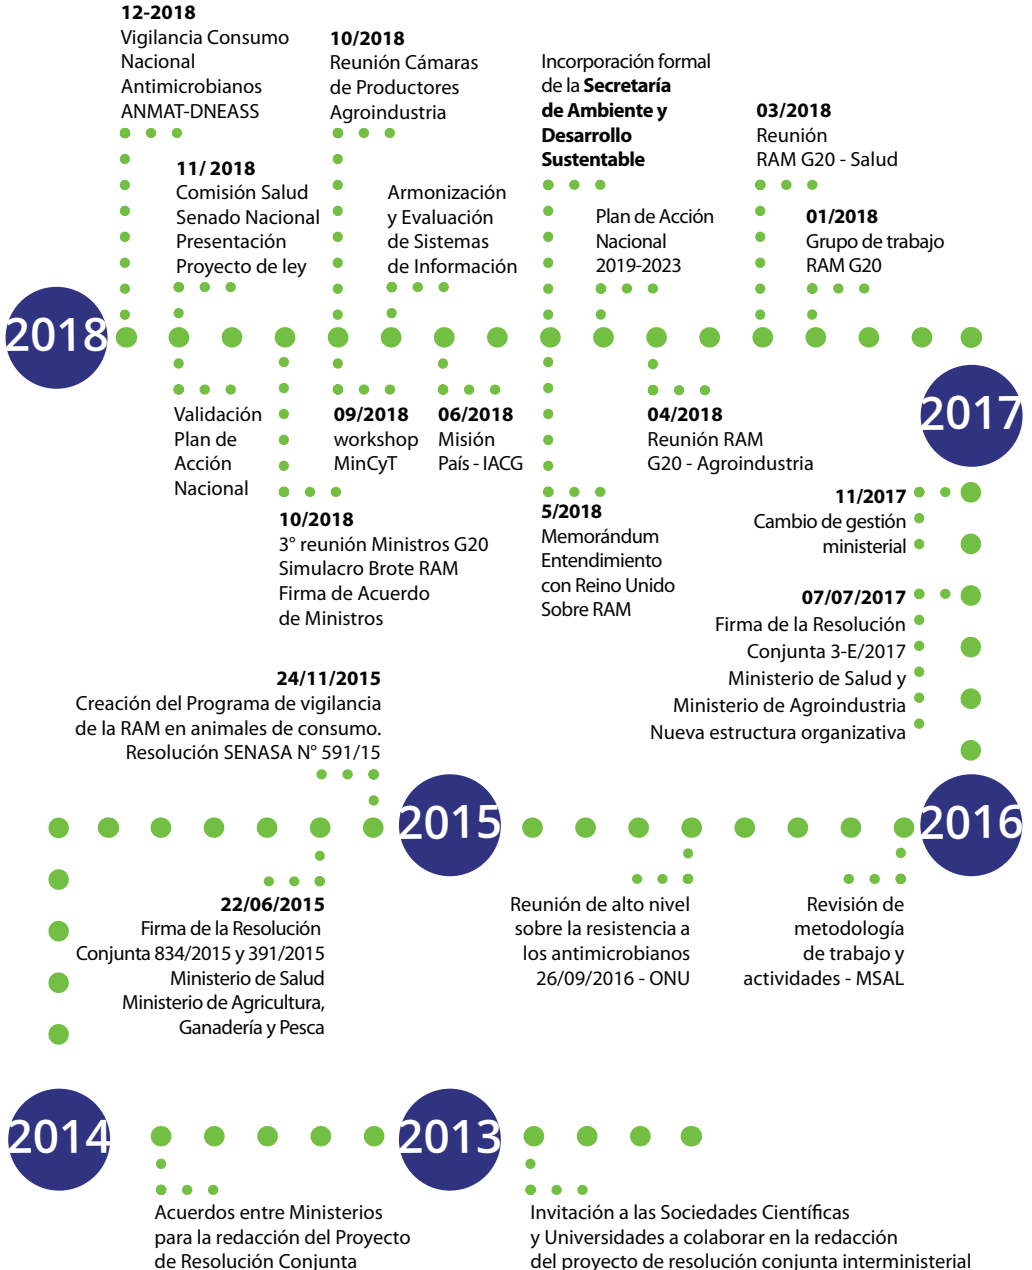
12-2018
Vigilancia Consumo Nacional Antimicrobianos ANMAT-DNEASS

10/2018
Reunión Cámaras de Productores Agroindustria

Incorporación formal de la **Secretaría de Ambiente y Desarrollo Sustentable**

03/2018
Reunión RAM G20 - Salud

11/ 2018
Comisión Salud Senado Nacional Presentación Proyecto de ley

Armonización y Evaluación de Sistemas de Información

Plan de Acción Nacional 2019-2023

01/2018
Grupo de trabajo RAM G20

2018

2017

Validación Plan de Acción Nacional

09/2018
workshop MinCyT

06/2018
Misión País - IACG

04/2018
Reunión RAM G20 - Agroindustria

10/2018
3° reunión Ministros G20
Simulacro Brote RAM
Firma de Acuerdo de Ministros

5/2018
Memorándum Entendimiento con Reino Unido Sobre RAM

11/2017
Cambio de gestión ministerial

07/07/2017
Firma de la Resolución Conjunta 3-E/2017
Ministerio de Salud y Ministerio de Agroindustria
Nueva estructura organizativa

24/11/2015
Creación del Programa de vigilancia de la RAM en animales de consumo.
Resolución SENASA N° 591/15

2015

2016

22/06/2015
Firma de la Resolución Conjunta 834/2015 y 391/2015
Ministerio de Salud
Ministerio de Agricultura, Ganadería y Pesca

Reunión de alto nivel sobre la resistencia a los antimicrobianos 26/09/2016 - ONU

Revisión de metodología de trabajo y actividades - MSAL

2014

2013

Acuerdos entre Ministerios para la redacción del Proyecto de Resolución Conjunta

Invitación a las Sociedades Científicas y Universidades a colaborar en la redacción del proyecto de resolución conjunta interministerial